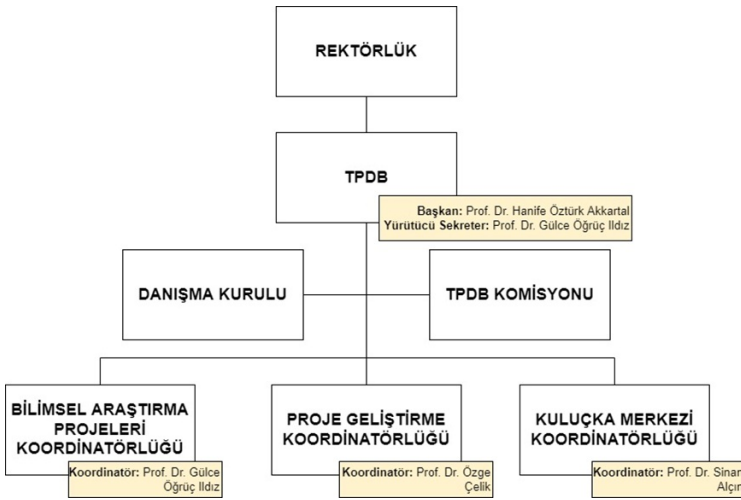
REKTÖRLÜK

TPDB

Başkan: Prof. Dr. Hanife Öztürk Akkartal
Yürütücü Sekreter: Prof. Dr. Gülce Öğrüç Ildız

DANIŞMA KURULU

TPDB KOMİSYONU

BİLİMSEL ARAŞTIRMA PROJELERİ KOORDİNATÖRLÜĞÜ

Koordinatör: Prof. Dr. Gülce Öğrüç Ildız

PROJE GELİŞTİRME KOORDİNATÖRLÜĞÜ

Koordinatör: Prof. Dr. Özge Çelik

KULUÇKA MERKEZİ KOORDİNATÖRLÜĞÜ

Koordinatör: Prof. Dr. Sinan Alçır